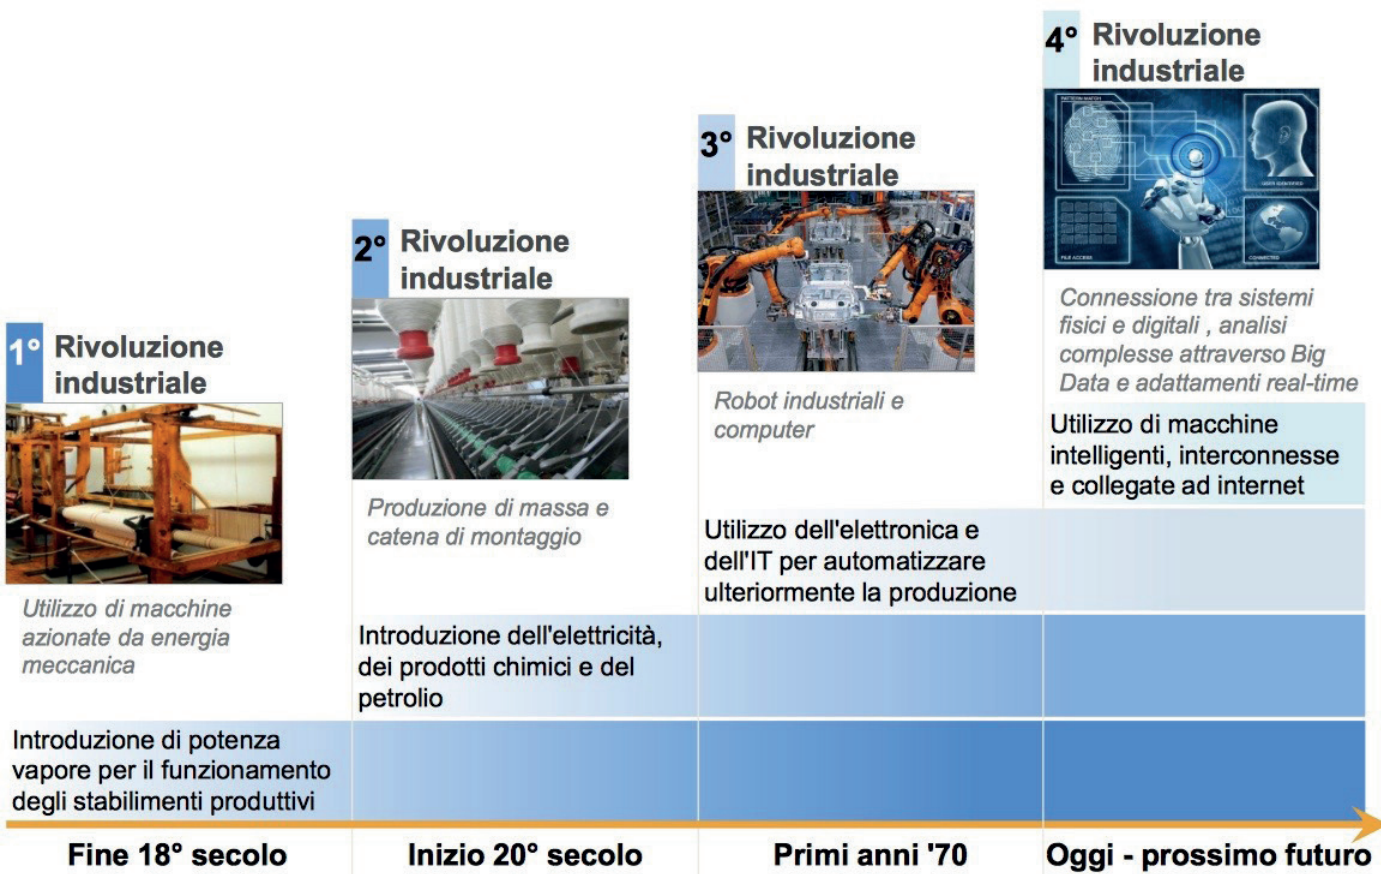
4° Rivoluzione industriale

Connessione tra sistemi fisici e digitali , analisi complesse attraverso Big Data e adattamenti real-time

Utilizzo di macchine intelligenti, interconnesse e collegate ad internet

3° Rivoluzione industriale

Robot industriali e computer

Utilizzo dell'elettronica e dell'IT per automatizzare ulteriormente la produzione

2° Rivoluzione industriale

Produzione di massa e catena di montaggio

Introduzione dell'elettricità, dei prodotti chimici e del petrolio

1° Rivoluzione industriale

Utilizzo di macchine azionate da energia meccanica

Introduzione di potenza vapore per il funzionamento degli stabilimenti produttivi

Fine 18° secolo

Inizio 20° secolo

Primi anni '70

Oggi - prossimo futuro